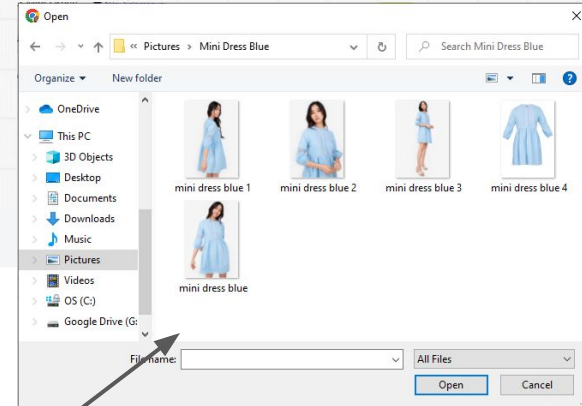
Open

« Pictures › Mini Dress Blue

Search Mini Dress Blue

Organize ▾ New folder

OneDrive
This PC
3D Objects
Desktop
Documents
Downloads
Music
Pictures
Videos
OS (C:)
Google Drive (G:

mini dress blue 1
mini dress blue 2
mini dress blue 3
mini dress blue 4
mini dress blue

File name:
All Files
Open
Cancel